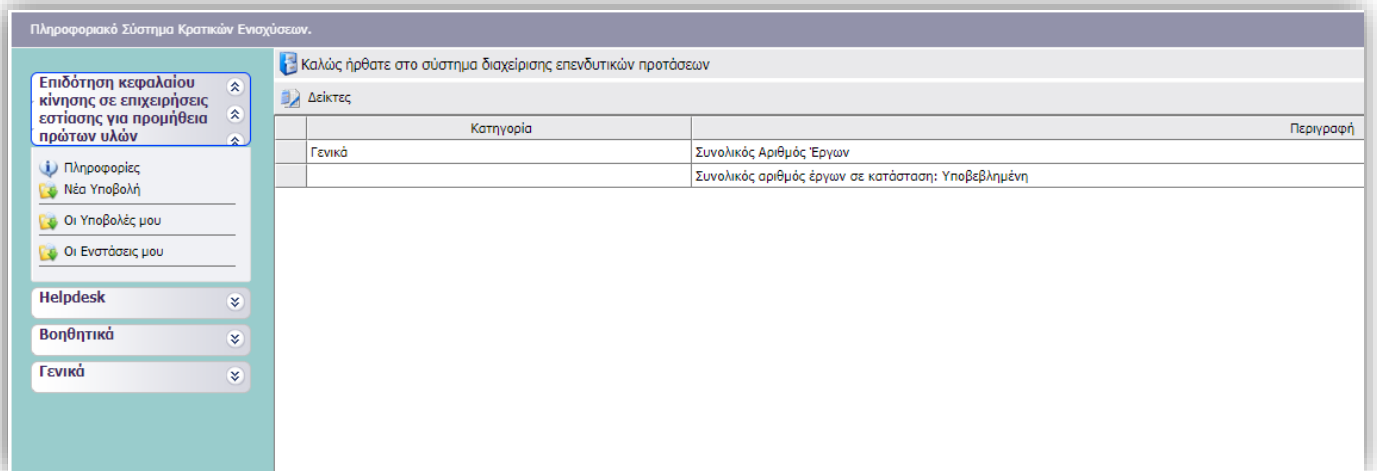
Πληροφοριακό Σύστημα Κρατικών Ενισχύσεων.

Επιδότηση κεφαλαίου κίνησης σε επιχειρήσεις εστίασης για προμήθεια πρώτων υλών

Πληροφορίες
Νέα Υποβολή
Οι Υποβολές μου
Οι Ενστάσεις μου

Helpdesk

Βοηθητικά

Γενικά

Καλώς ήρθατε στο σύστημα διαχείρισης επενδυτικών προτάσεων

Δείκτες

| | Κατηγορία | Περιγραφή |
|---|---|---|
| | Γενικά | Συνολικός Αριθμός Έργων |
| | | Συνολικός αριθμός έργων σε κατάσταση: Υποβεβλημένη |